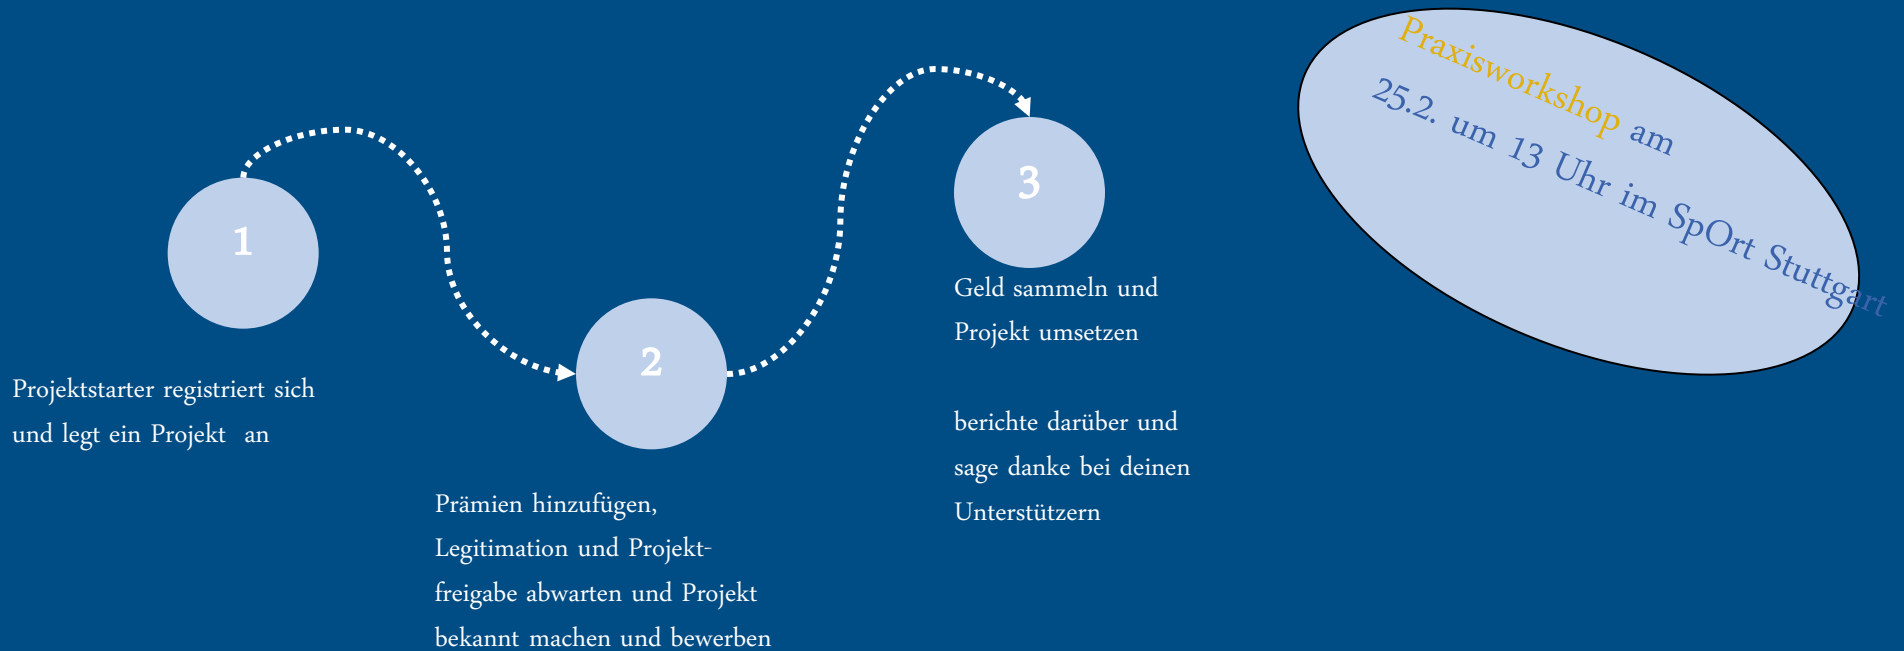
Praxisworkshop am
25.2. um 13 Uhr im SpOrt Stuttgart

1

Projektstarter registriert sich und legt ein Projekt an

2

Prämien hinzufügen, Legitimation und Projektfreigabe abwarten und Projekt bekannt machen und bewerben

3

Geld sammeln und Projekt umsetzen

berichte darüber und sage danke bei deinen Unterstützern